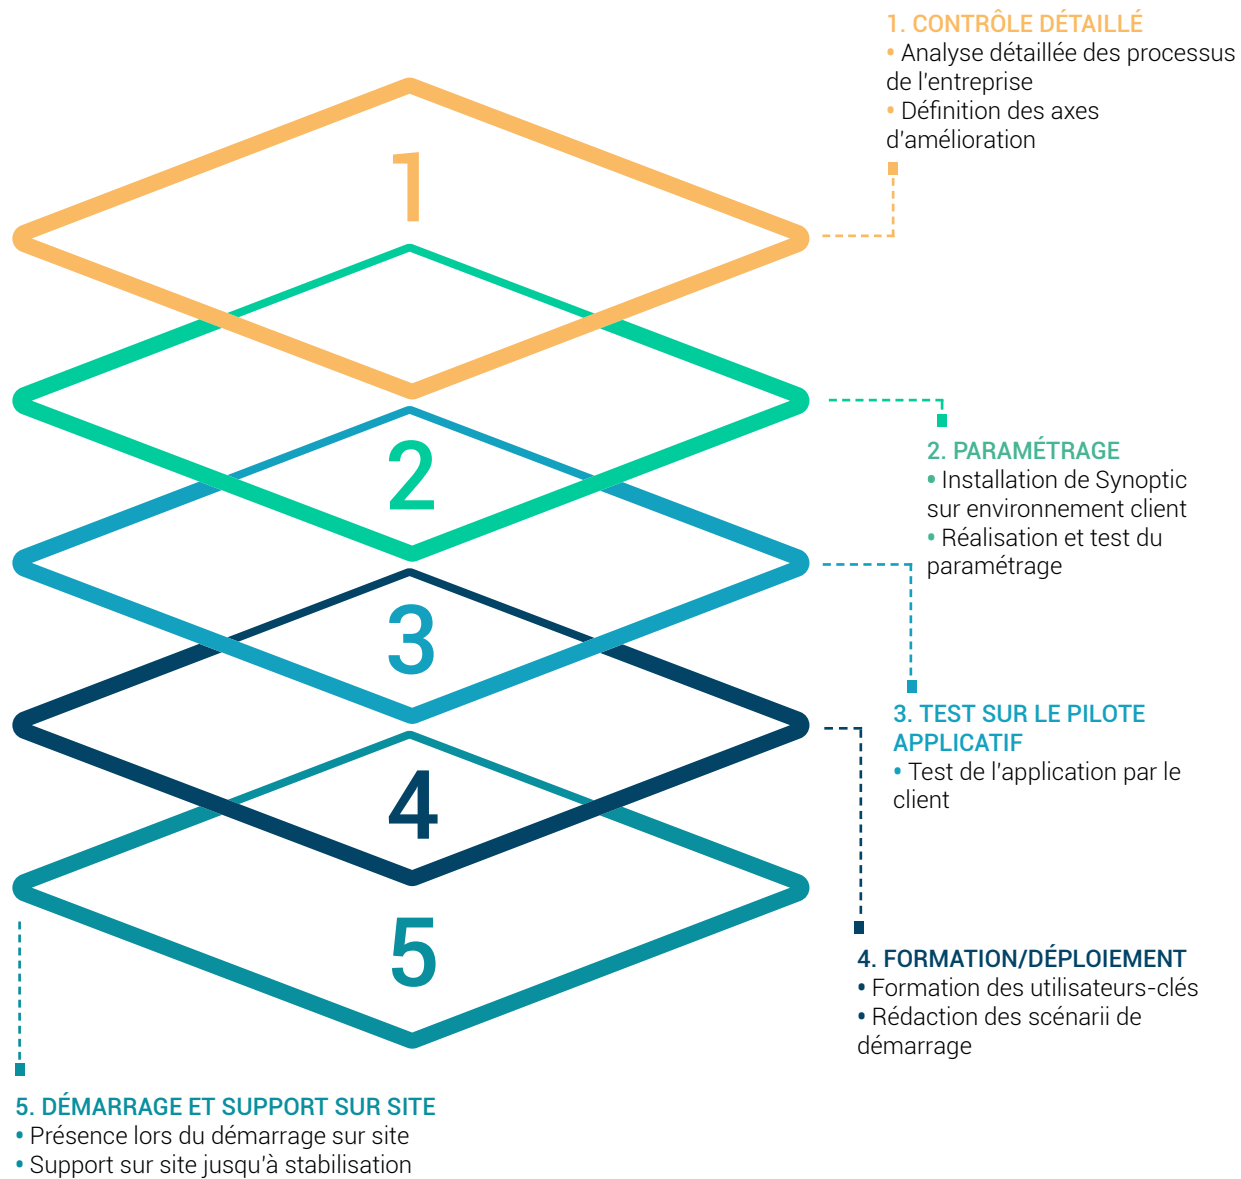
1. CONTRÔLE DÉTAILLÉ
• Analyse détaillée des processus de l'entreprise
• Définition des axes d'amélioration

1

2

2. PARAMÉTRAGE
• Installation de Synoptic sur environnement client
• Réalisation et test du paramétrage

3

3. TEST SUR LE PILOTE APPLICATIF
• Test de l'application par le client

4

5

4. FORMATION/DÉPLOIEMENT
• Formation des utilisateurs-clés
• Rédaction des scénarii de démarrage

5. DÉMARRAGE ET SUPPORT SUR SITE
• Présence lors du démarrage sur site
• Support sur site jusqu'à stabilisation